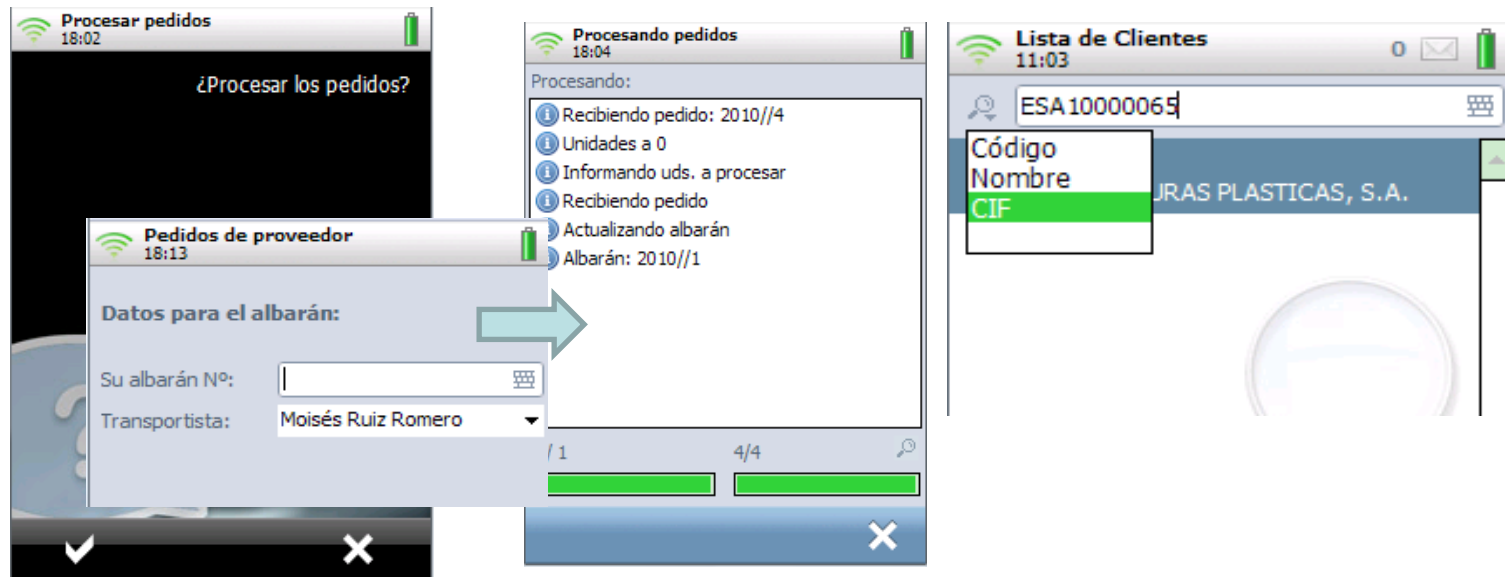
Procesar pedidos
18:02

¿Procesar los pedidos?

Pedidos de proveedor
18:13

Datos para el albarán:

Su albarán Nº:

Transportista: Moisés Ruiz Romero

✔ ✖

Procesando pedidos
18:04

Procesando:

Recibiendo pedido: 2010//4
Unidades a 0
Informando uds. a procesar
Recibiendo pedido
Actualizando albarán
Albarán: 2010//1

/1 4/4

✖

Lista de Clientes
11:03

0

ESA10000065

Código
Nombre
CIF

URAS PLASTICAS, S.A.